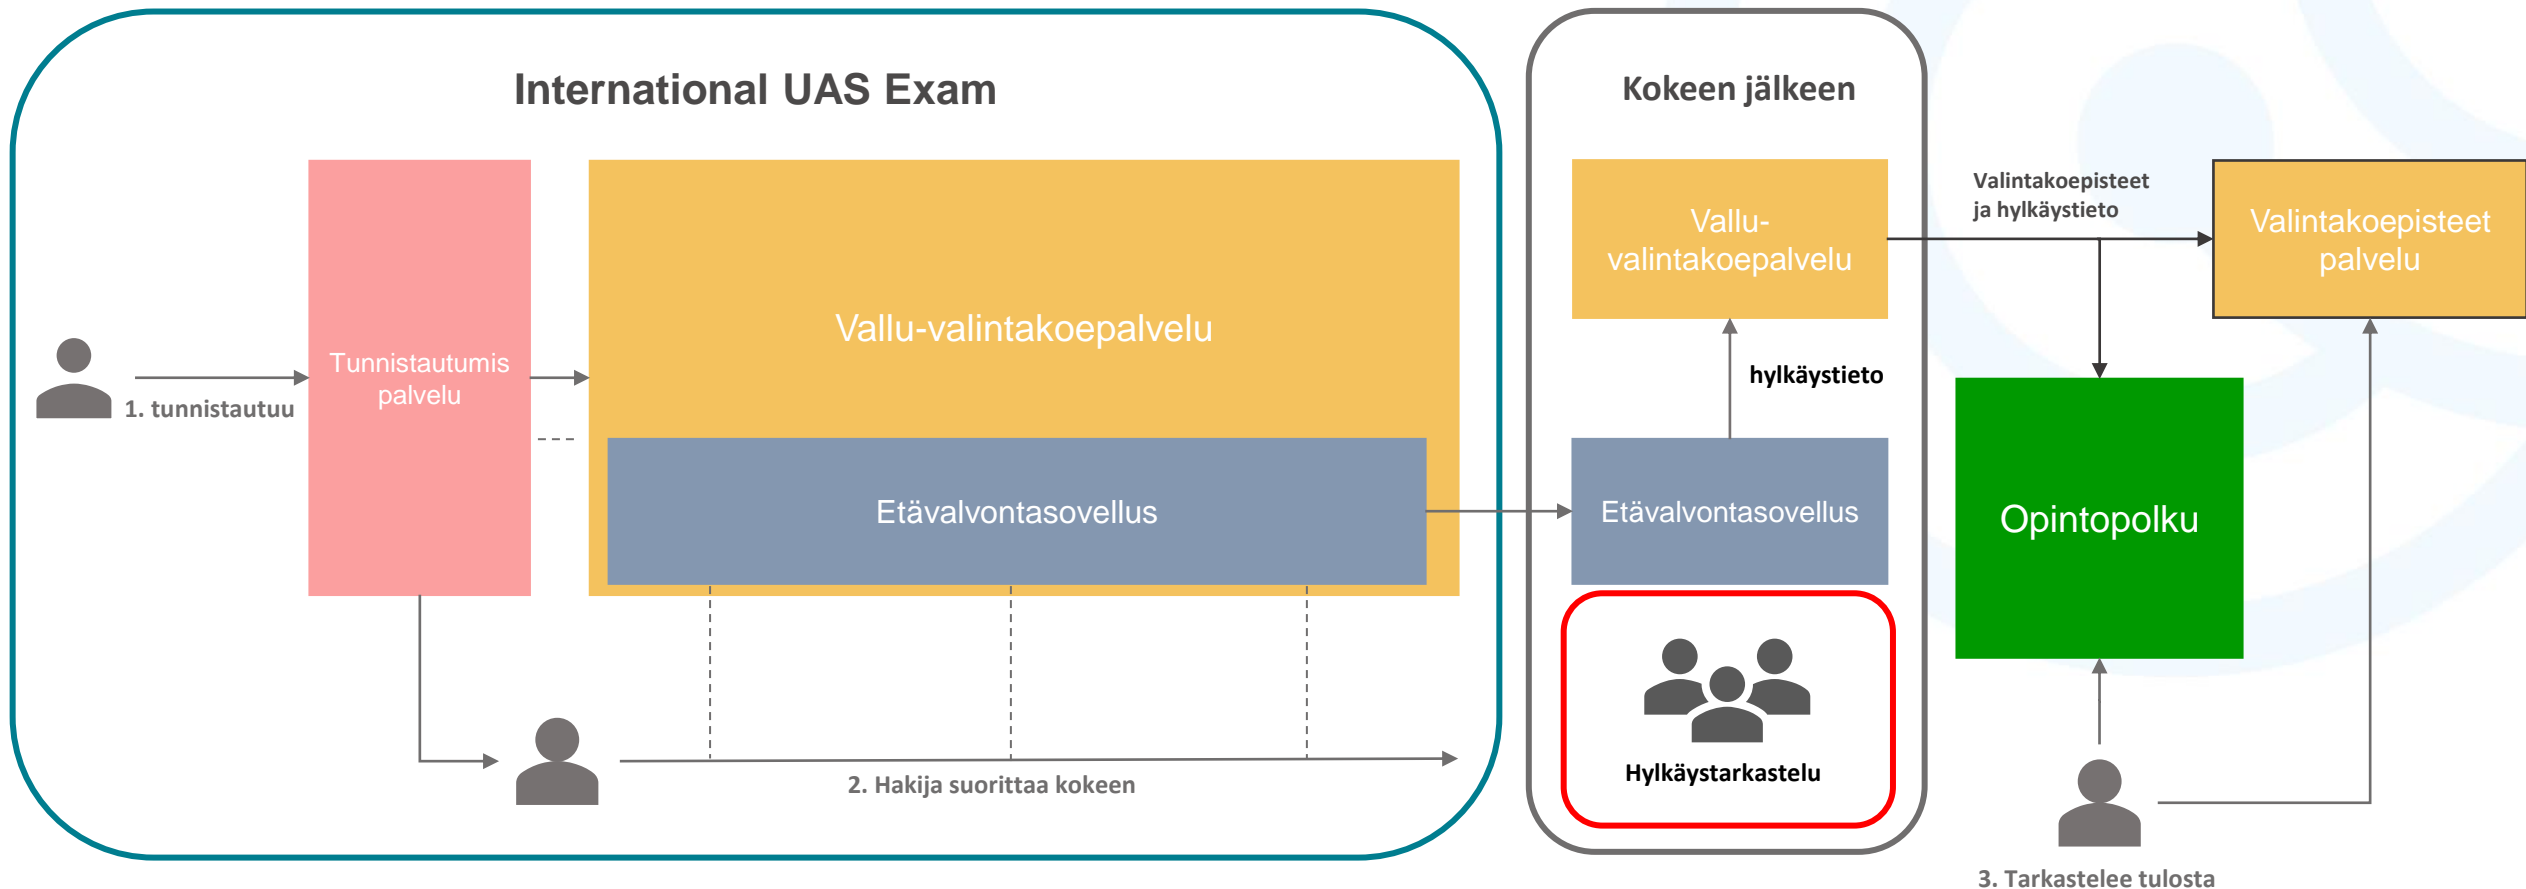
International UAS Exam

1. tunnistautuu

Tunnistautumis palvelu

Vallu-valintakoepalvelu

Etävalvontasovellus

2. Hakija suorittaa kokeen

Kokeen jälkeen

Vallu-valintakoepalvelu

hylkäystieto

Etävalvontasovellus

Hylkäystarkastelu

Valintakoepisteet ja hylkäystieto

Valintakoepisteet palvelu

Opintopolku

3. Tarkastelee tulosta